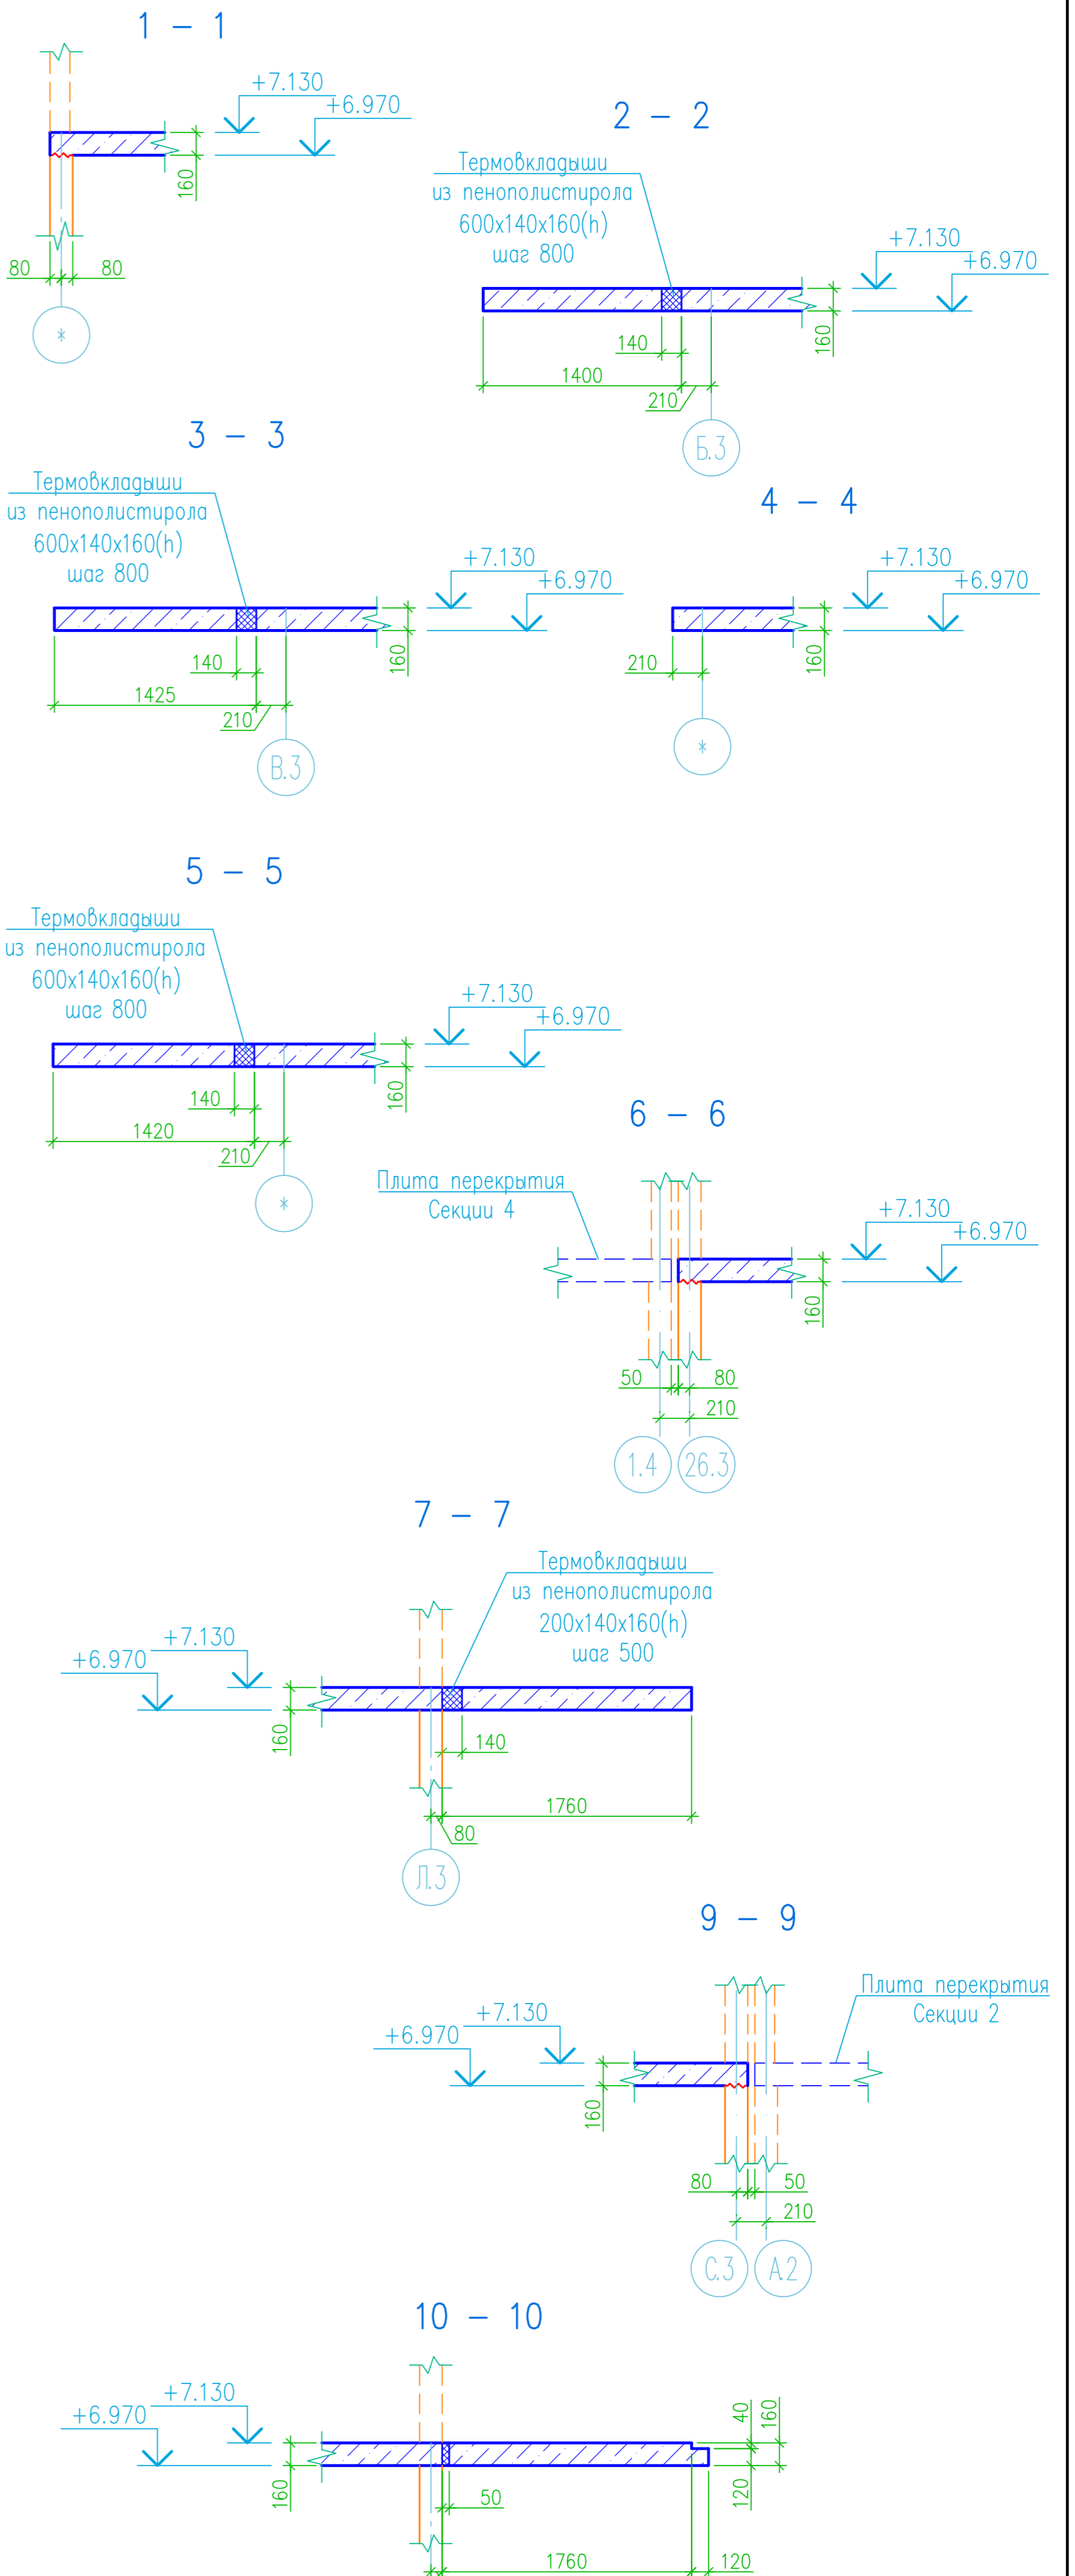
1 – 1

+7.130
+6.970
160
80
80
*

2 – 2

Термовкладыши
из пенополистирола
600x140x160(h)
шаг 800

+7.130
+6.970
160
140
1400
210
Б.3

3 – 3

Термовкладыши
из пенополистирола
600x140x160(h)
шаг 800

+7.130
+6.970
160
140
1425
210
В.3

4 – 4

+7.130
+6.970
210
160
*

5 – 5

Термовкладыши
из пенополистирола
600x140x160(h)
шаг 800

+7.130
+6.970
160
140
1420
210
*

6 – 6

Плита перекрытия
Секции 4

+7.130
+6.970
160
50
80
210
1.4
26.3

7 – 7

Термовкладыши
из пенополистирола
200x140x160(h)
шаг 500

+7.130
+6.970
160
140
1760
80
Л.3

9 – 9

Плита перекрытия
Секции 2

+7.130
+6.970
160
80
50
210
С.3
А.2

10 – 10

+7.130
+6.970
160
40
160
120
50
1760
120